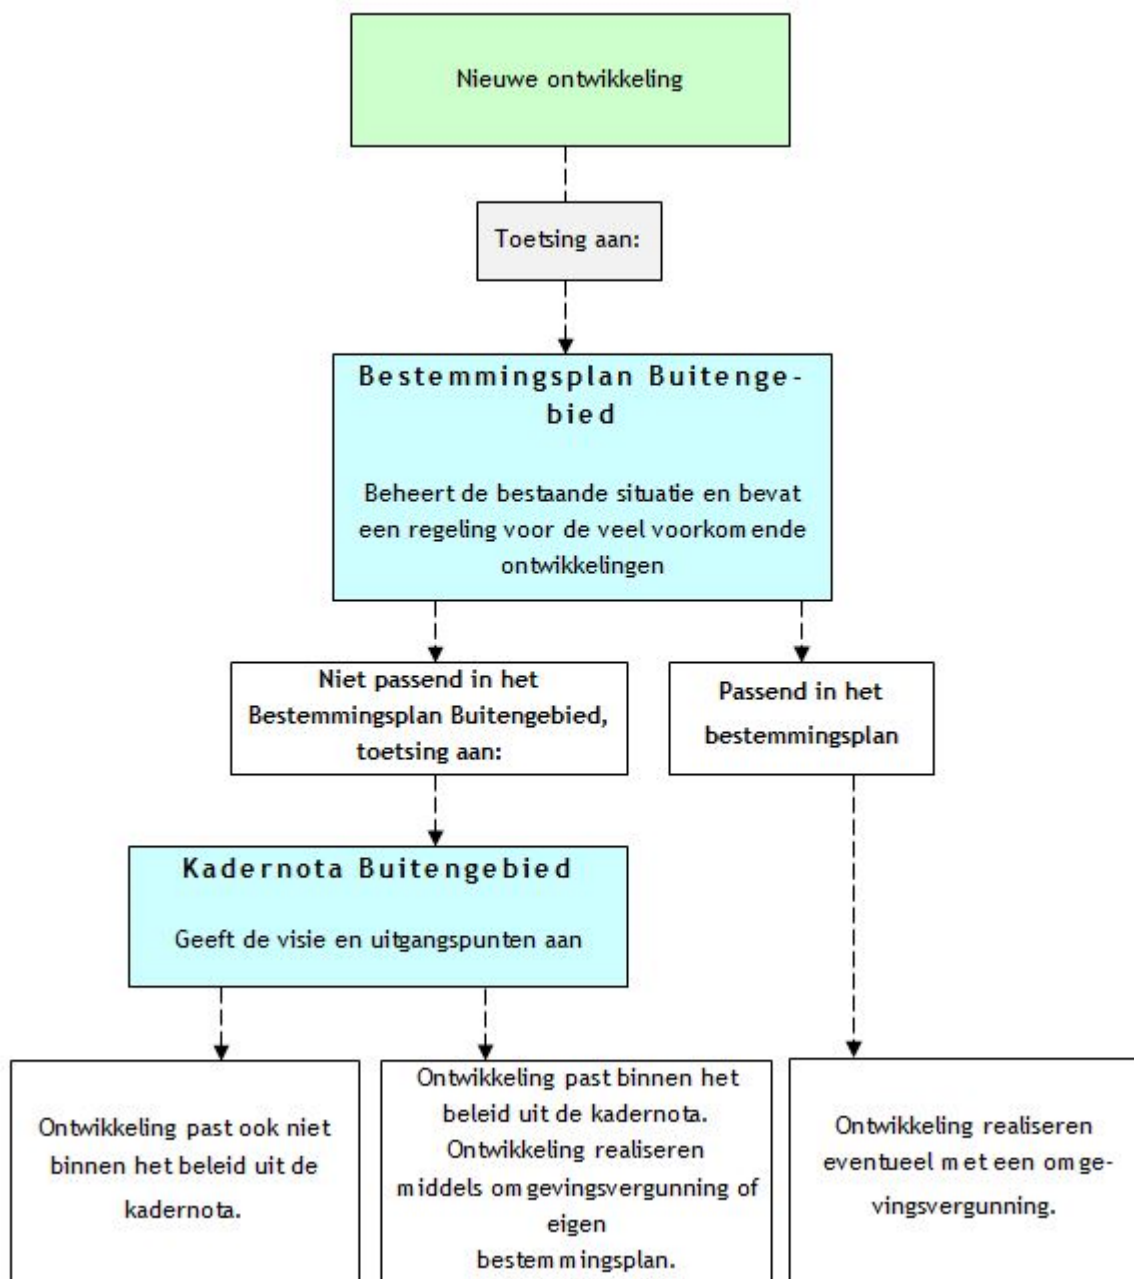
Nieuwe ontwikkeling

Toetsing aan:

Bestemmingsplan Buitengebied

Beheert de bestaande situatie en bevat een regeling voor de veel voorkomende ontwikkelingen

Niet passend in het Bestemmingsplan Buitengebied, toetsing aan:

Passend in het bestemmingsplan

Kadernota Buitengebied

Geeft de visie en uitgangspunten aan

Ontwikkeling past ook niet binnen het beleid uit de kadernota.

Ontwikkeling past binnen het beleid uit de kadernota. Ontwikkeling realiseren middels omgevingsvergunning of eigen bestemmingsplan.

Ontwikkeling realiseren eventueel met een omgevingsvergunning.